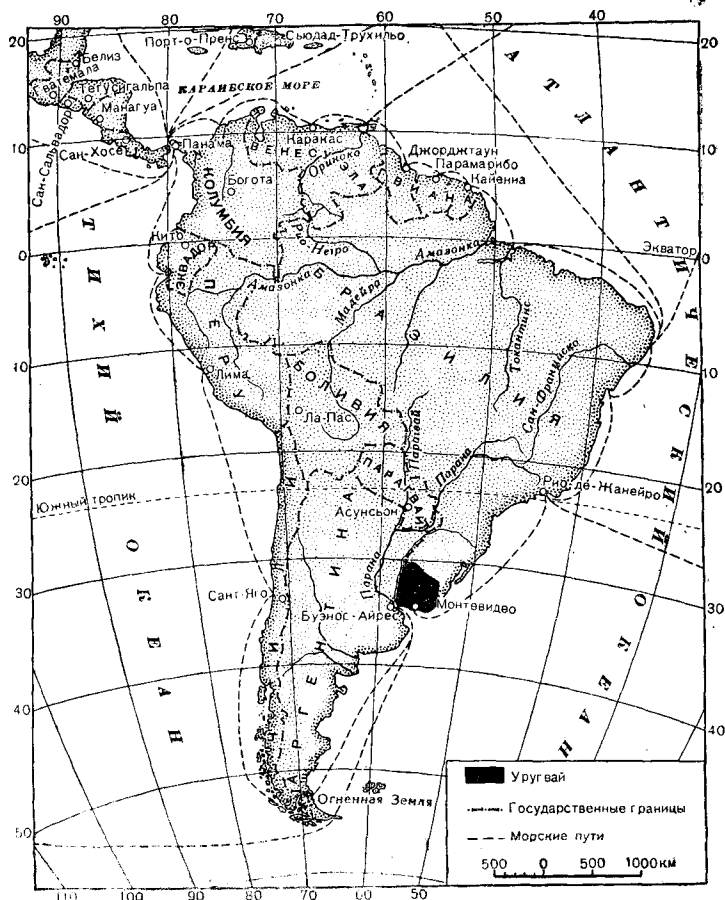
90
80
70
60
50
40
20
Порт-о-Пренс
Сьюдад-Трухильо
Белиз
Гватемала
Тегусигальпа
Манагуа
КАРАИБСКОЕ МОРЕ
Сан-Сальвадор
Сан-Хосе
Панама
Каракас
Джорджтаун
Парамарибо
Кайенна
10
Богота
Ориноко
КОЛУМБИЯ
Кито
Рио-Негро
Амазонка
Экватор
0
ЭКВАДОР
Амазонка
Мадейра
Токантинс
ПЕРУ
Сан-Франсиску
Лима
БОЛИВИЯ
Ла-Пас
Парагвай
ПАРАГВАЙ
Южный тропик
Асунсьон
Парана
Рио-де-Жанейро
20
30
Сант-Яго
Буэнос-Айрес
Монтевидео
40
Огненная Земля
50
АТЛАНТИЧЕСКИЙ ОКЕАН
ТИХИЙ ОКЕАН
АРГЕНТИНА
БРАЗИЛИЯ
ЧИЛИ
Уругвай
Государственные границы
Морские пути
500 0 500 1000км
110
100
90
80
70
60
50